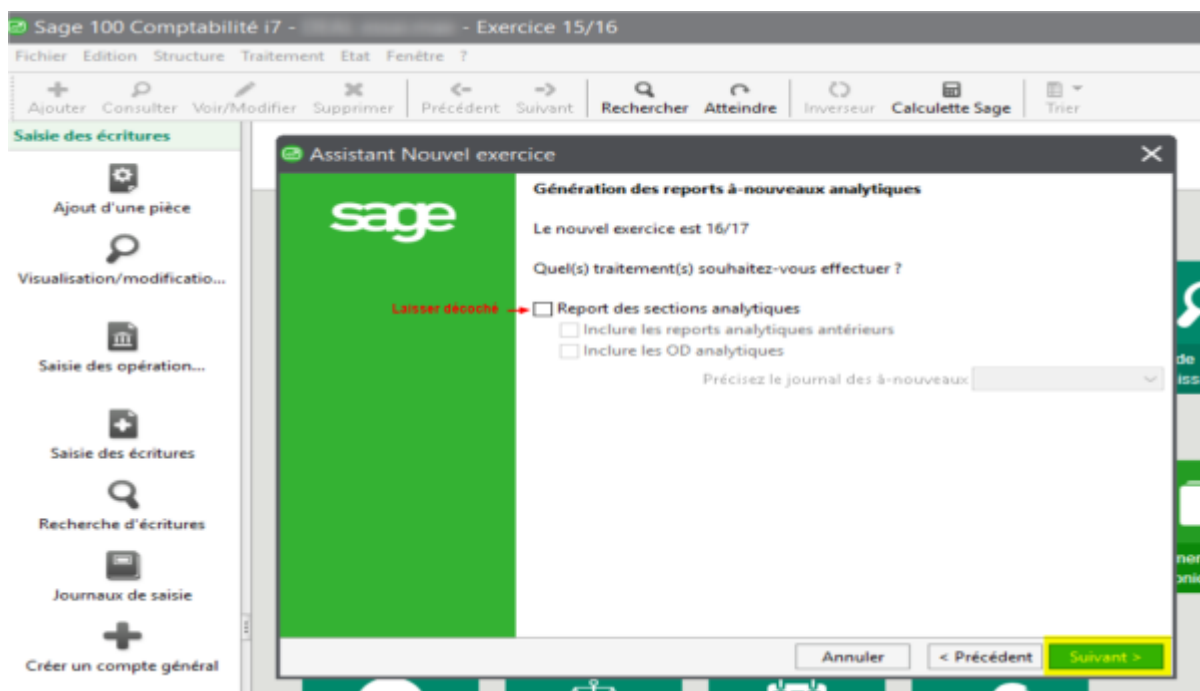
Sage 100 Comptabilité i7 - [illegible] - Exercice 15/16

Fichier Edition Structure Traitement Etat Fenêtre ?

Ajouter Consulter Voir/Modifier Supprimer Précédent Suivant Rechercher Atteindre Inverseur Calculette Sage Trier

Saisie des écritures

Ajout d'une pièce

Visualisation/modificatio...

Saisie des opération...

Saisie des écritures

Recherche d'écritures

Journaux de saisie

Créer un compte général

Assistant Nouvel exercice

sage

Génération des reports à-nouveaux analytiques

Le nouvel exercice est 16/17

Quel(s) traitement(s) souhaitez-vous effectuer ?

Laisser décoché

Report des sections analytiques

Inclure les reports analytiques antérieurs

Inclure les OD analytiques

Précisez le journal des à-nouveaux

Annuler < Précédent Suivant >

de
iss

ner
oni